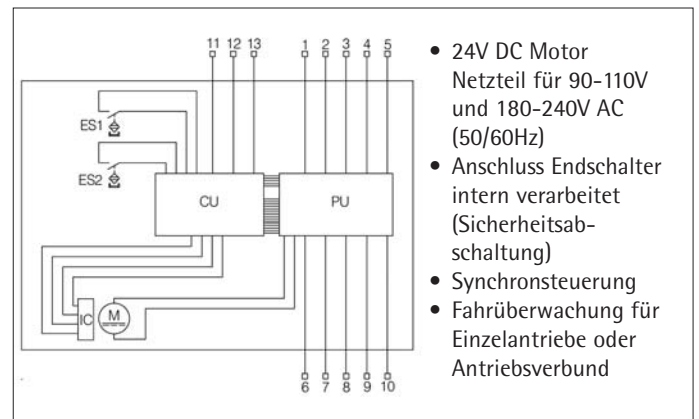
11 12 13
1 2 3 4 5
ES1
ES2
CU
PU
IC
M
6 7 8 9 10

• 24V DC Motor Netzteil für 90-110V und 180-240V AC (50/60Hz)
• Anschluss Endschalter intern verarbeitet (Sicherheitsabschaltung)
• Synchronsteuerung
• Fahrüberwachung für Einzelantriebe oder Antriebsverbund